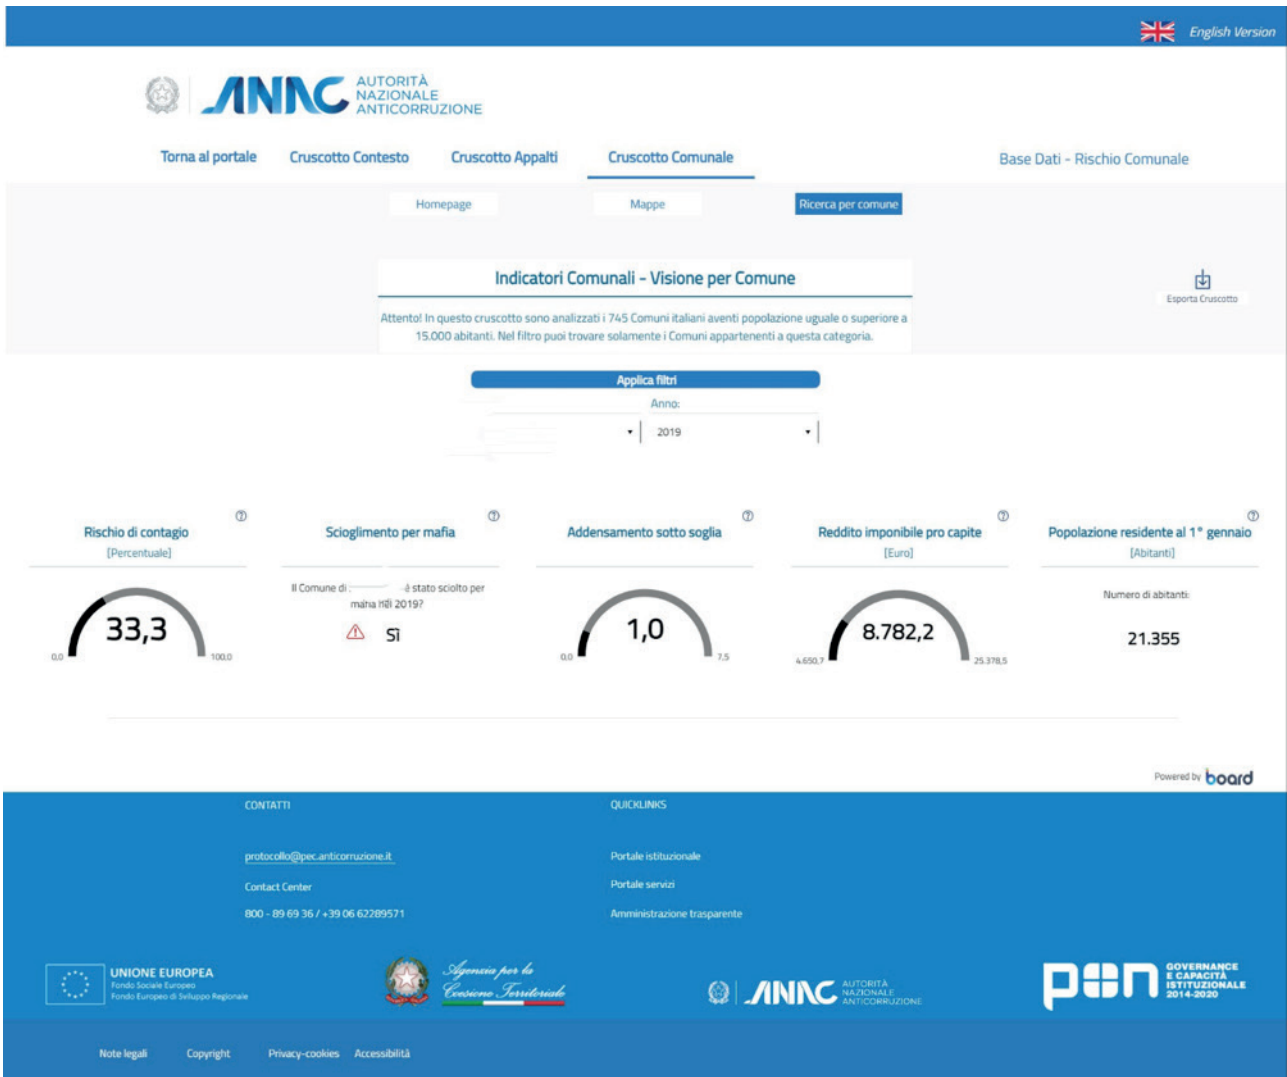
English Version

ANAC AUTORITÀ NAZIONALE ANTICORRUZIONE

Torna al portale Cruscotto Contesto Cruscotto Appalti Cruscotto Comunale Base Dati - Rischio Comunale

Homepage Mappe Ricerca per comune

Indicatori Comunali - Visione per Comune

Esporta Cruscotto

Attento! In questo cruscotto sono analizzati i 745 Comuni italiani aventi popolazione uguale o superiore a 15.000 abitanti. Nel filtro puoi trovare solamente i Comuni appartenenti a questa categoria.

Applica filtri

Anno:

2019

Rischio di contagio [Percentuale]

33,3

0,0 100,0

Scioglimento per mafia

Il Comune di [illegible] è stato sciolto per mafia nel 2019?

Sì

Addensamento sotto soglia

1,0

0,0 7,5

Reddito imponibile pro capite [Euro]

8.782,2

4.650,7 25.378,5

Popolazione residente al 1° gennaio [Abitanti]

Numero di abitanti:

21.355

Powered by board

CONTATTI

protocollo@pec.anticorruzione.it

Contact Center

800 - 89 69 36 / +39 06 62289571

QUICKLINKS

Portale istituzionale

Portale servizi

Amministrazione trasparente

UNIONE EUROPEA
Fondo Sociale Europeo
Fondo Europeo di Sviluppo Regionale

Agenzia per la Coesione Territoriale

ANAC AUTORITÀ NAZIONALE ANTICORRUZIONE

PON GOVERNANCE E CAPACITÀ ISTITUZIONALE 2014-2020

Note legali Copyright Privacy-cookies Accessibilità